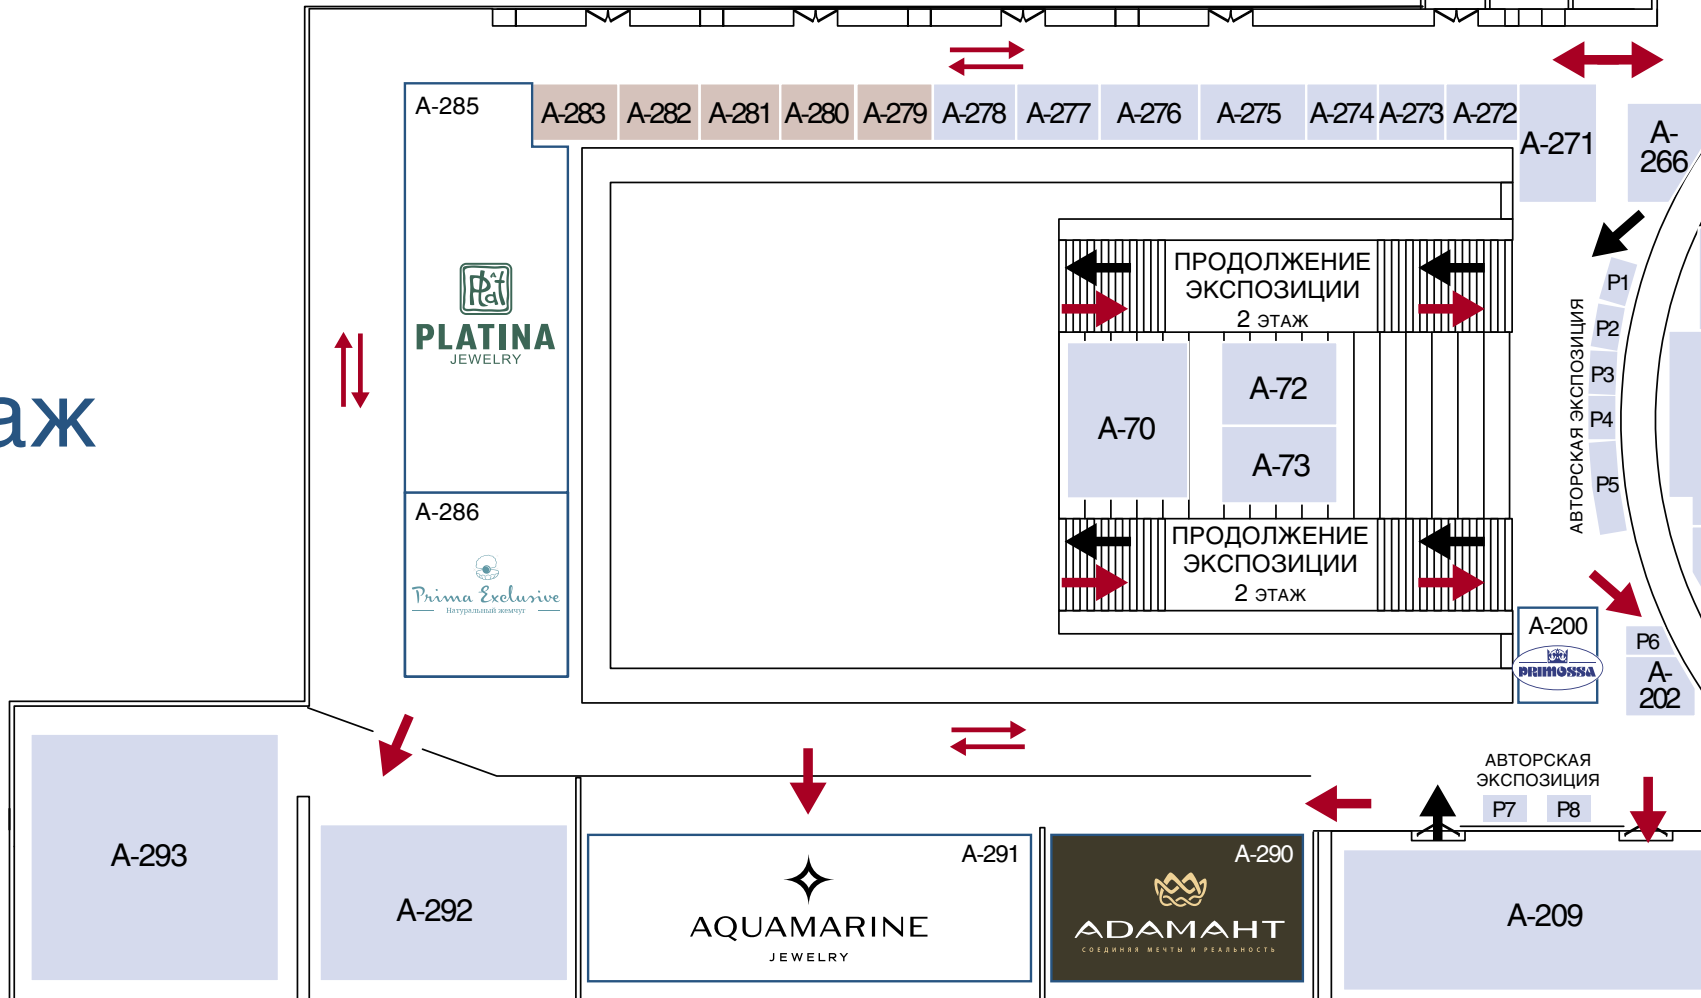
аж

A-285

A-283 A-282 A-281 A-280 A-279 A-278 A-277 A-276 A-275 A-274 A-273 A-272

A-271

A-266

Pt

PLATINA
JEWELRY

ПРОДОЛЖЕНИЕ ЭКСПОЗИЦИИ
2 ЭТАЖ

A-70

A-72

A-73

ПРОДОЛЖЕНИЕ ЭКСПОЗИЦИИ
2 ЭТАЖ

АВТОРСКАЯ ЭКСПОЗИЦИЯ

P1
P2
P3
P4
P5

A-286

Prima Exclusive
Натуральный жемчуг

A-200

PRIMOSSA

P6

A-202

АВТОРСКАЯ ЭКСПОЗИЦИЯ

P7 P8

A-293

A-292

A-291

AQUAMARINE
JEWELRY

A-290

ADAMAHT
СОЕДИНЯЯ МЕЧТЫ И РЕАЛЬНОСТЬ

A-209